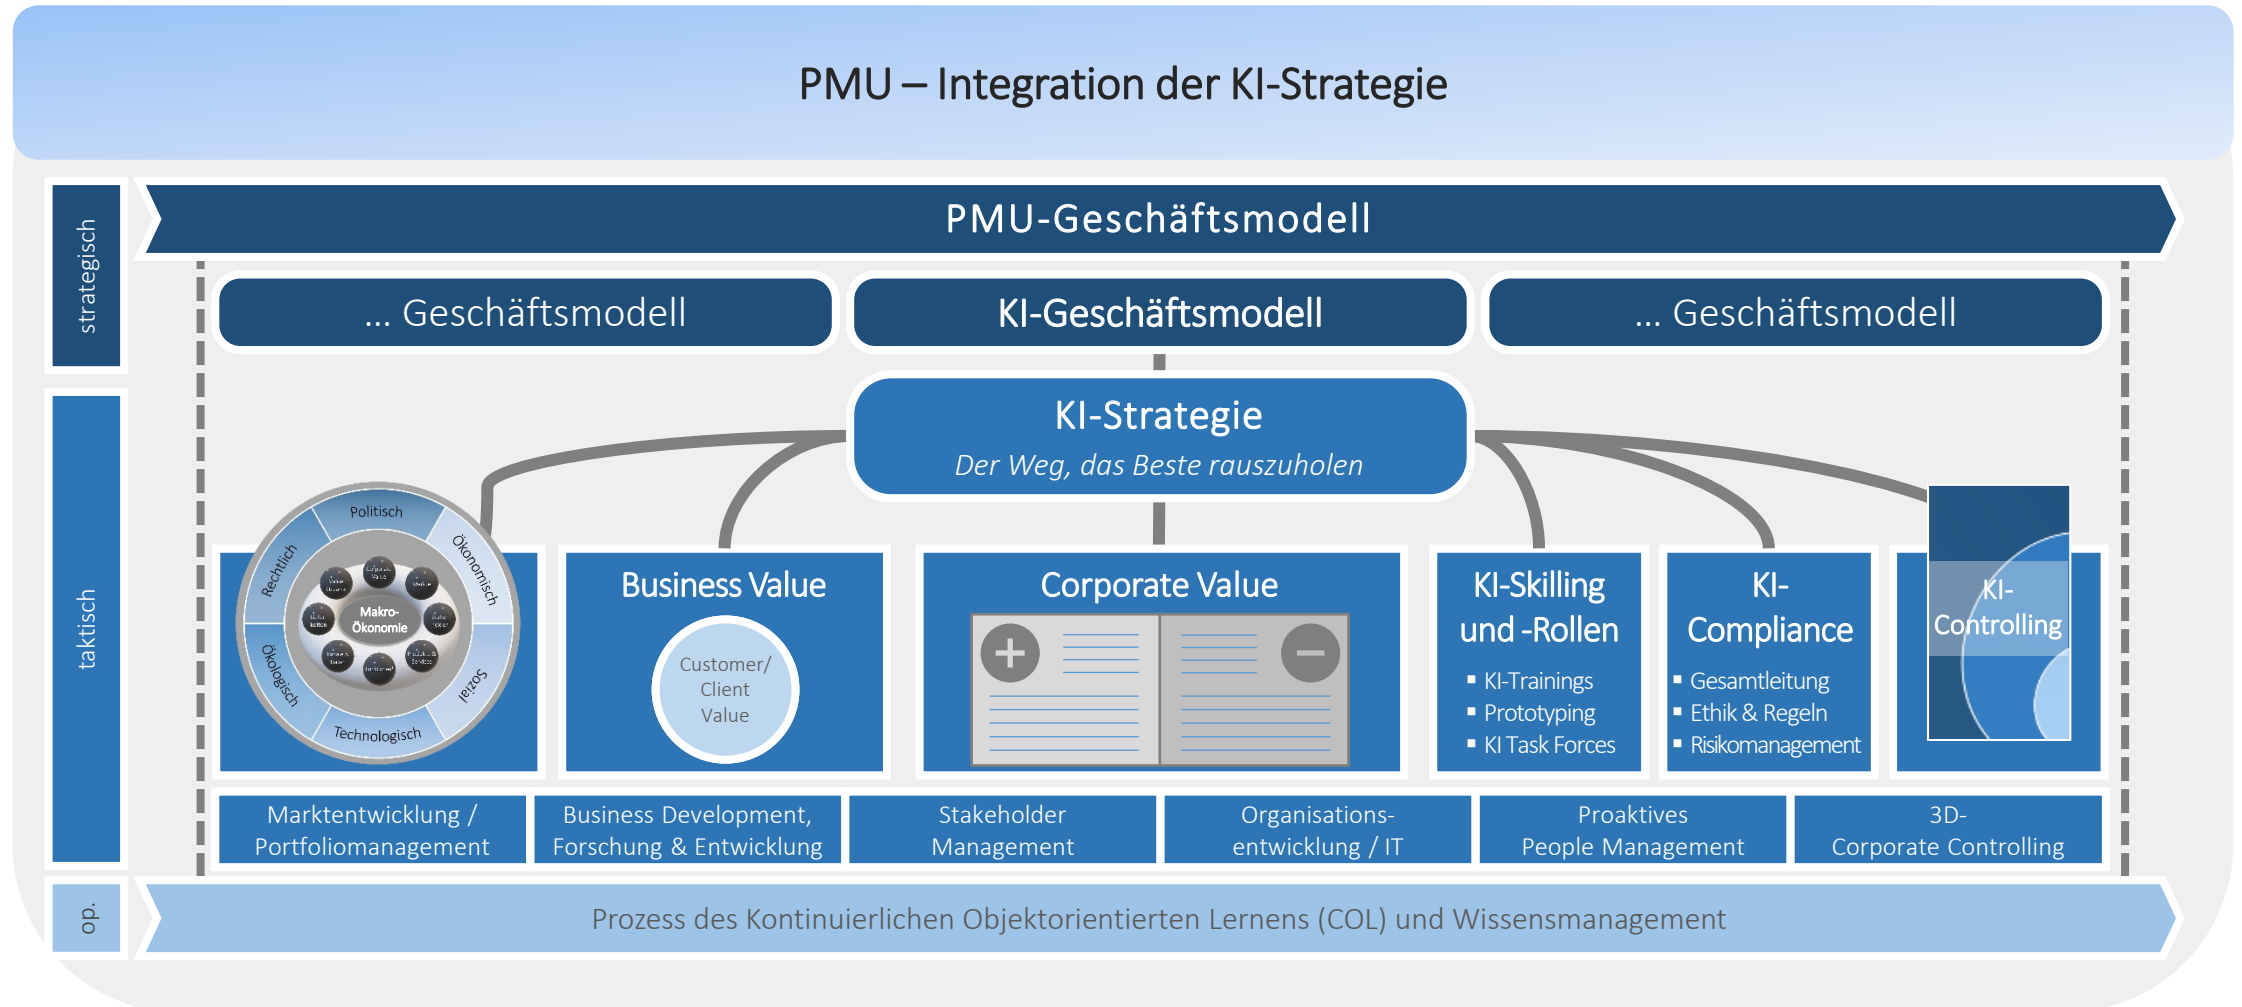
PMU – Integration der KI-Strategie

strategisch

PMU-Geschäftsmodell

... Geschäftsmodell

KI-Geschäftsmodell

... Geschäftsmodell

KI-Strategie

Der Weg, das Beste rauszuholen

taktisch

Politisch

Ökonomisch

Sozial

Technologisch

Ökologisch

Rechtlich

Makro-Ökonomie

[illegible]

Business Value

Customer/ Client Value

Corporate Value

KI-Skilling und -Rollen

- KI-Trainings
- Prototyping
- KI Task Forces

KI-Compliance

- Gesamtleitung
- Ethik & Regeln
- Risikomanagement

KI-Controlling

Marktentwicklung / Portfoliomanagement

Business Development, Forschung & Entwicklung

Stakeholder Management

Organisations-entwicklung / IT

Proaktives People Management

3D-Corporate Controlling

op.

Prozess des Kontinuierlichen Objektorientierten Lernens (COL) und Wissensmanagement